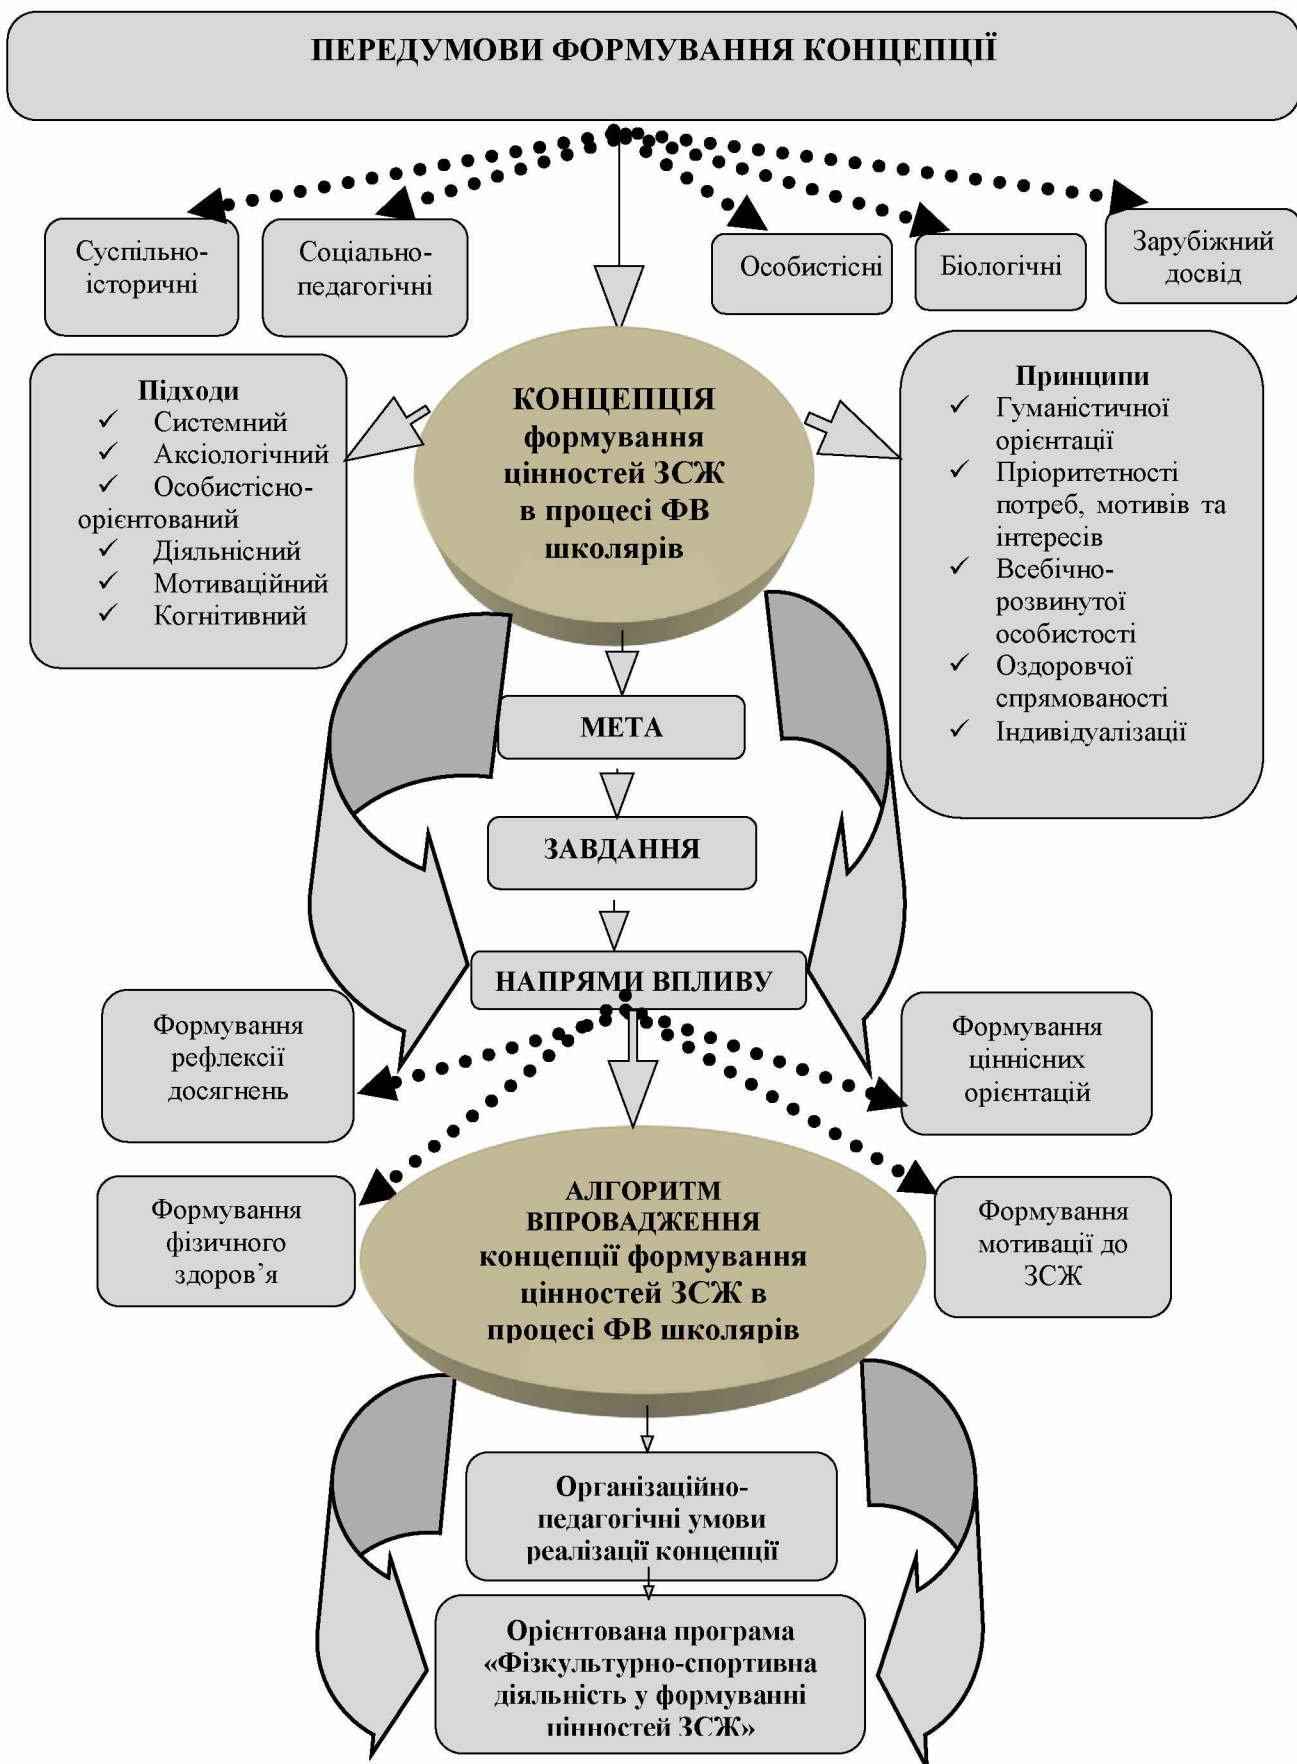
ПЕРЕДУМОВИ ФОРМУВАННЯ КОНЦЕПЦІЇ

Суспільно-історичні

Соціально-педагогічні

Особистісні

Біологічні

Зарубіжний досвід

Підходи
✓ Системний
✓ Аксіологічний
✓ Особистісно-орієнтований
✓ Діяльнісний
✓ Мотиваційний
✓ Когнітивний

КОНЦЕПЦІЯ формування цінностей ЗСЖ в процесі ФВ школярів

Принципи
✓ Гуманістичної орієнтації
✓ Пріоритетності потреб, мотивів та інтересів
✓ Всебічно-розвинутої особистості
✓ Оздоровчої спрямованості
✓ Індивідуалізації

МЕТА

ЗАВДАННЯ

НАПРЯМИ ВПЛИВУ

Формування рефлексії досягнень

Формування ціннісних орієнтацій

Формування фізичного здоров'я

АЛГОРИТМ ВПРОВАДЖЕННЯ концепції формування цінностей ЗСЖ в процесі ФВ школярів

Формування мотивації до ЗСЖ

Організаційно-педагогічні умови реалізації концепції

Орієнтована програма «Фізкультурно-спортивна діяльність у формуванні цінностей ЗСЖ»